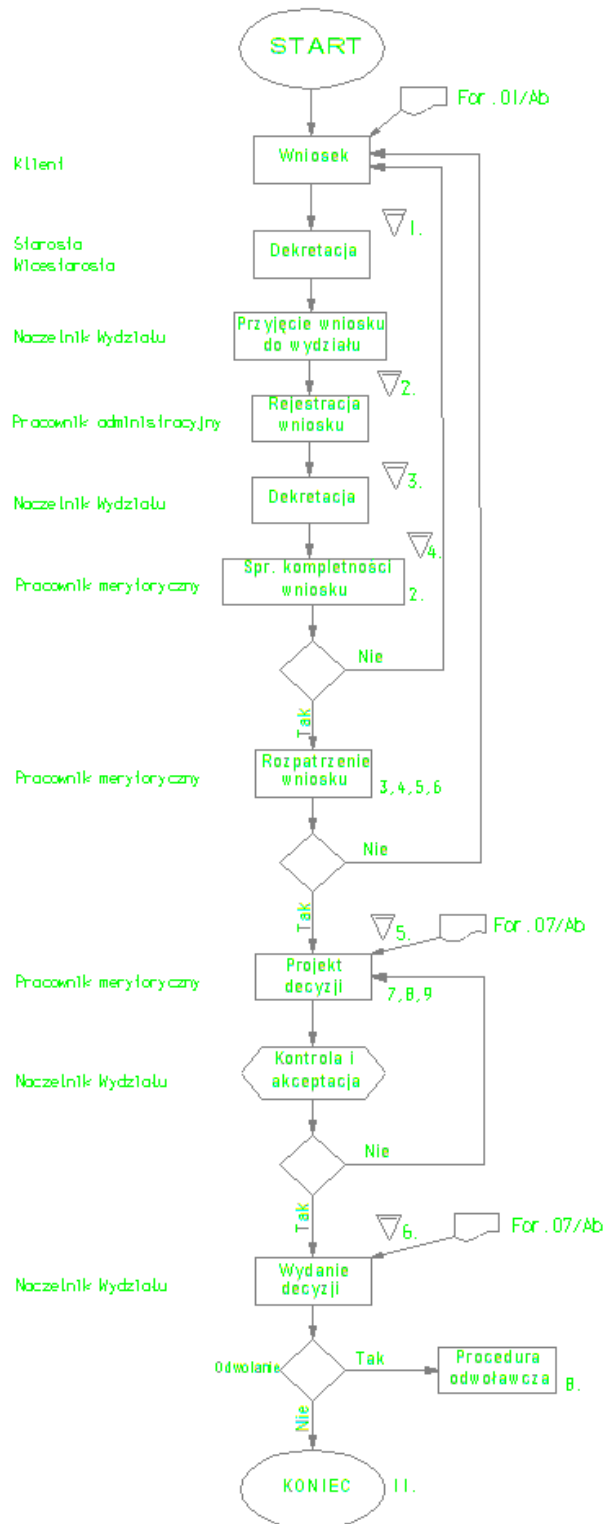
START

For.01/Ab

Klient

Wniosek

1.

Starosta
Wicestarosta

Dekretacja

Naczelnik Wydziału

Przyjęcie wniosku do wydziału

2.

Pracownik administracyjny

Rejestracja wniosku

3.

Naczelnik Wydziału

Dekretacja

4.

Pracownik merytoryczny

Spr. kompletności wniosku

2.

Nie

Tak

Pracownik merytoryczny

Rozpatrzenie wniosku

3,4,5,6

Nie

Tak

5.

For.07/Ab

Pracownik merytoryczny

Projekt decyzji

7,8,9

Naczelnik Wydziału

Kontrola i akceptacja

Nie

Tak

6.

For.07/Ab

Naczelnik Wydziału

Wydanie decyzji

Odwołanie

Tak

Procedura odwoławcza

8.

Nie

KONIEC

11.